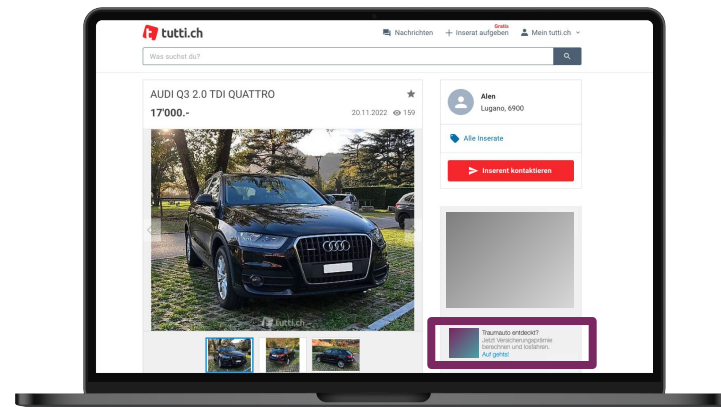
tutti.ch

Nachrichten

Gratis

Inserat aufgeben

Mein tutti.ch

Was suchst du?

AUDI Q3 2.0 TDI QUATTRO

17'000.-

20.11.2022 159

tutti.ch

Alen

Lugano, 6900

Alle Inserate

Inserent kontaktieren

Traumauto entdeckt?

Jetzt Versicherungsprämie berechnen und loslahren.

Auf gehts!